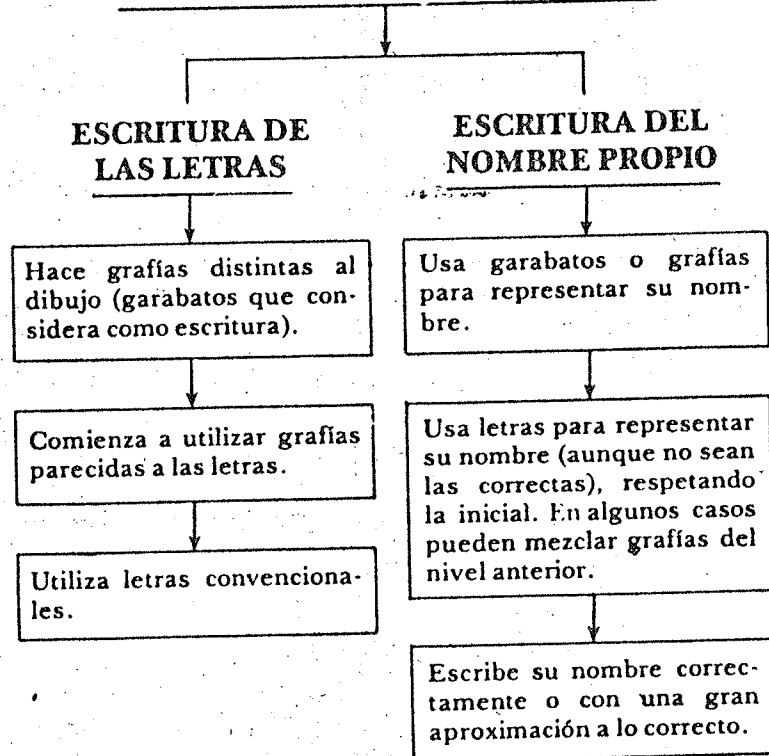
ESCRITURA DE LAS LETRAS

Hace grafías distintas al dibujo (garabatos que considera como escritura).

Comienza a utilizar grafías parecidas a las letras.

Utiliza letras convencionales.

ESCRITURA DEL NOMBRE PROPIO

Usa garabatos o grafías para representar su nombre.

Usa letras para representar su nombre (aunque no sean las correctas), respetando la inicial. En algunos casos pueden mezclar grafías del nivel anterior.

Escribe su nombre correctamente o con una gran aproximación a lo correcto.